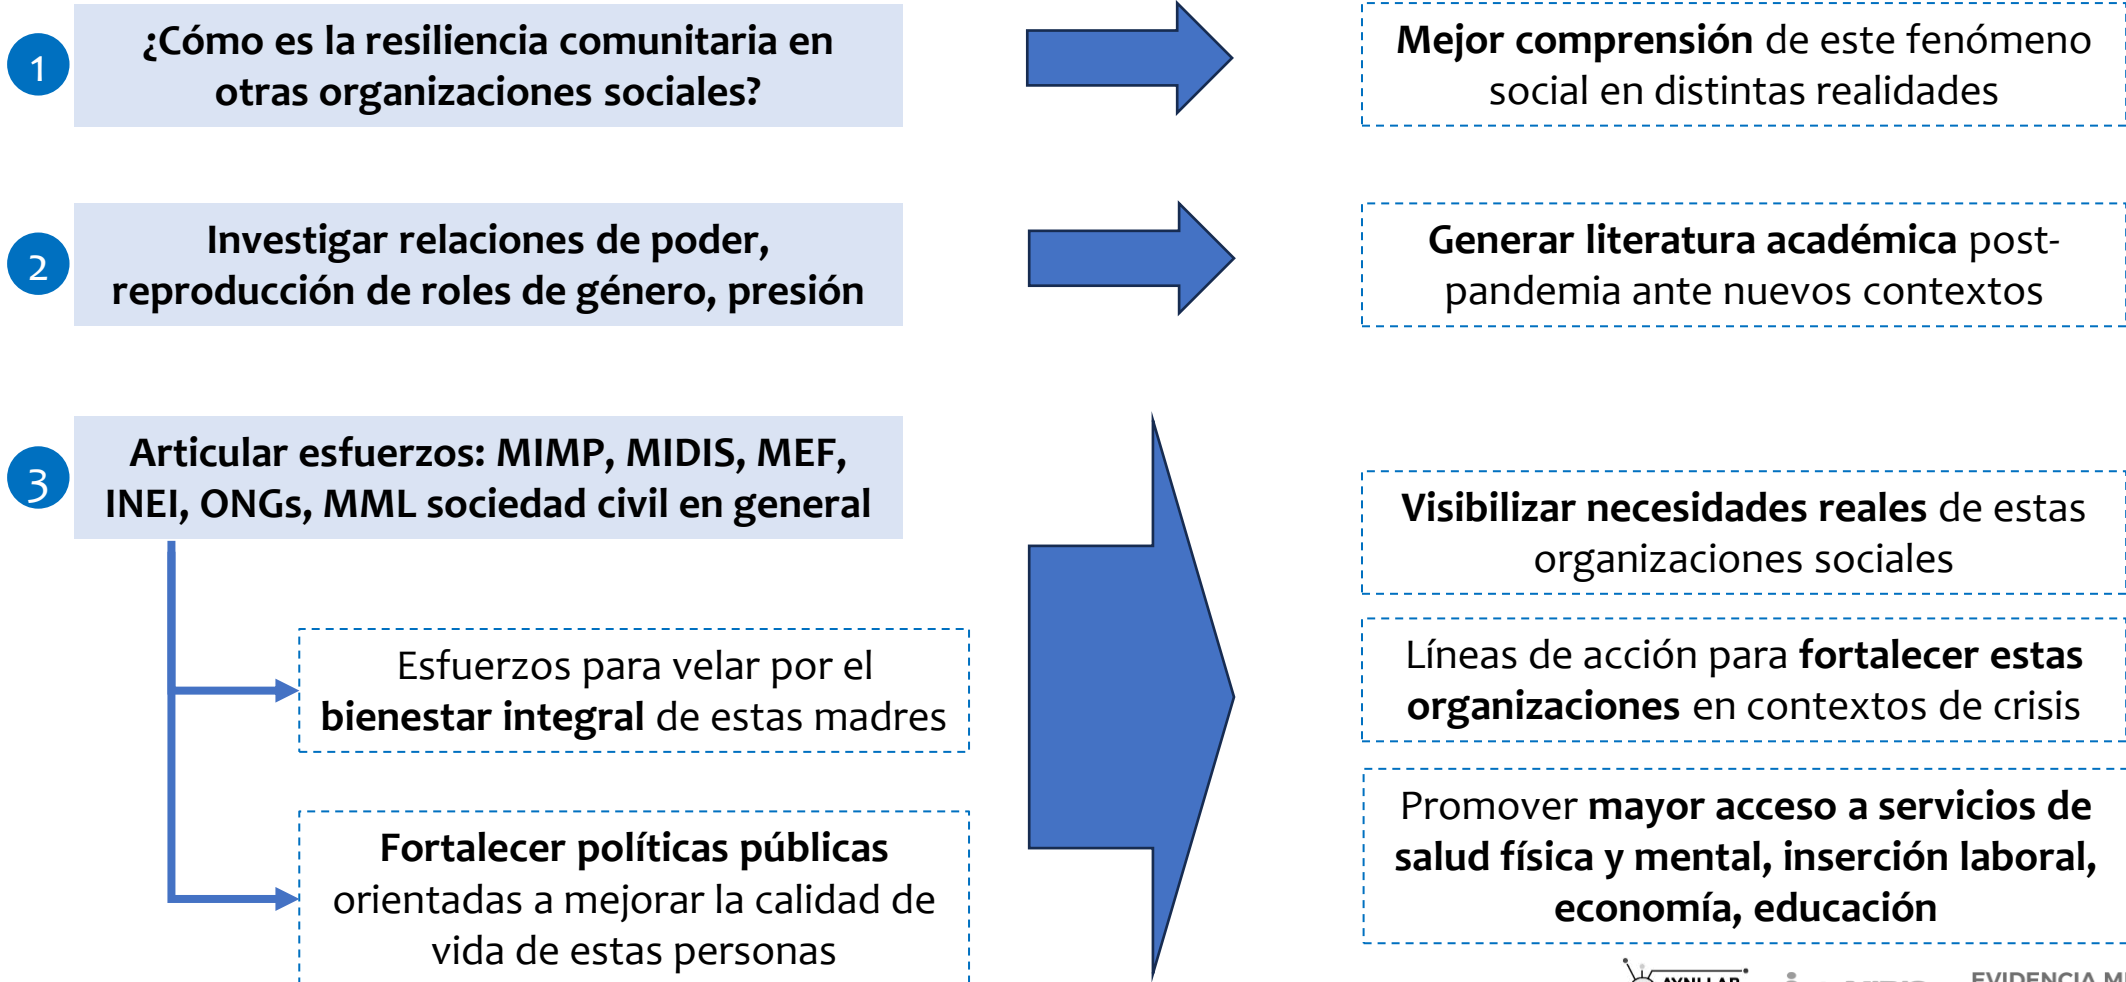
1

¿Cómo es la resiliencia comunitaria en otras organizaciones sociales?

Mejor comprensión de este fenómeno social en distintas realidades

2

Investigar relaciones de poder, reproducción de roles de género, presión

Generar literatura académica post-pandemia ante nuevos contextos

3

Articular esfuerzos: MIMP, MIDIS, MEF, INEI, ONGs, MML sociedad civil en general

Esfuerzos para velar por el bienestar integral de estas madres

Fortalecer políticas públicas orientadas a mejorar la calidad de vida de estas personas

Visibilizar necesidades reales de estas organizaciones sociales

Líneas de acción para fortalecer estas organizaciones en contextos de crisis

Promover mayor acceso a servicios de salud física y mental, inserción laboral, economía, educación

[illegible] EVIDENCIA M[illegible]